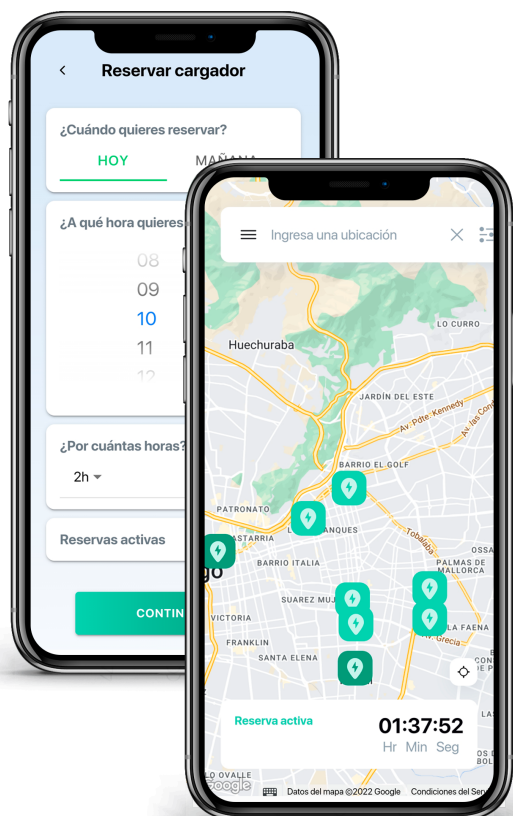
Reservar cargador

¿Cuándo quieres reservar?

HOY

MAÑANA

¿A qué hora quieres

08
09
10
11
12

¿Por cuántas horas?

2h

Reservas activas

CONTIN

Ingresa una ubicación

LO CURRO

Huechuraba

JARDÍN DEL ESTE

Av. Pdte. Kennedy

Av. Las Con

BARRIO EL GOLF

PATRONATO

LOS LEONES

LASTARRIA

Tobalaba

go

BARRIO ITALIA

PALMAS DE ANDALUCÍA

SUAREZ MUJICA

VICTORIA

LA FAENA

Av. Grecia

FRANKLIN

SANTA ELENA

Reserva activa

01:37:52

Hr Min Seg

LO OVALLE

Google

Datos del mapa ©2022 Google

Condiciones del Ser